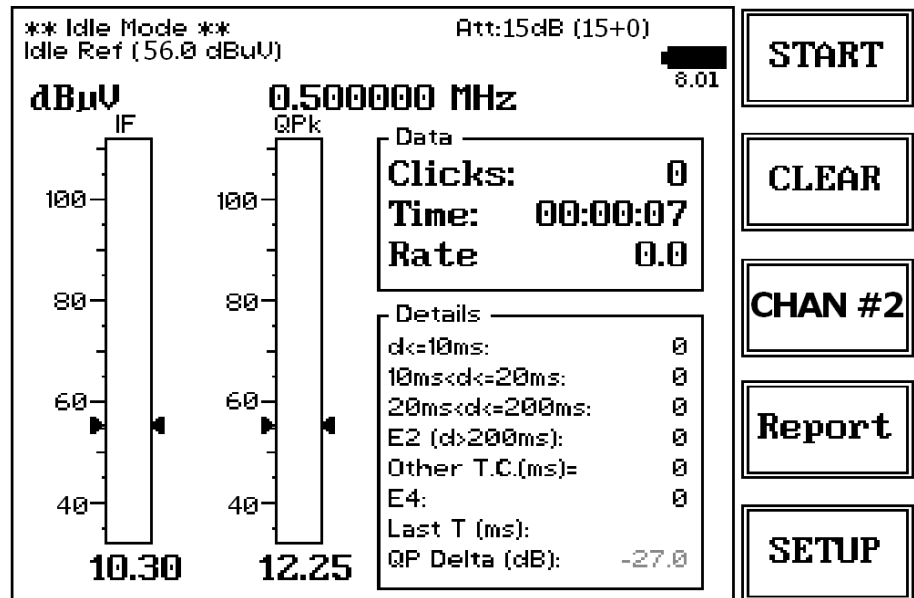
** Idle Mode **
Idle Ref (56.0 dBuV)

Att:15dB (15+0)

8.01

START

dBuV

0.500000 MHz

IF

QPk

100
80
60
40

100
80
60
40

10.30

12.25

Data
Clicks: 0
Time: 00:00:07
Rate 0.0

CLEAR

CHAN #2

Details
d<=10ms: 0
10ms<d<=20ms: 0
20ms<d<=200ms: 0
E2 (d>200ms): 0
Other T.C.(ms)= 0
E4: 0
Last T (ms):
QP Delta (dB): -27.0

Report

SETUP